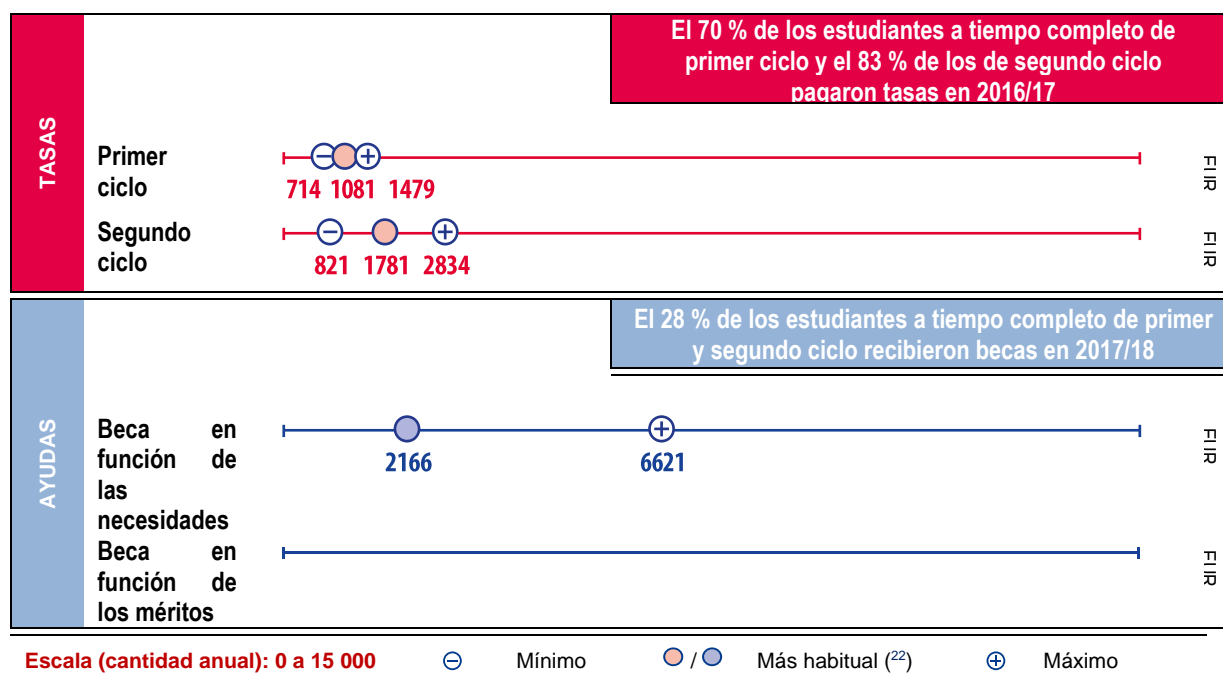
TASAS

El 70 % de los estudiantes a tiempo completo de primer ciclo y el 83 % de los de segundo ciclo pagaron tasas en 2016/17

Primer ciclo
714 1081 1479
FIIR

Segundo ciclo
821 1781 2834
FIIR

AYUDAS

El 28 % de los estudiantes a tiempo completo de primer y segundo ciclo recibieron becas en 2017/18

Beca en función de las necesidades
2166 6621
FIIR

Beca en función de los méritos
FIIR

Escala (cantidad anual): 0 a 15 000 ⊖ Mínimo / Más habitual ($^{22}$) ⊕ Máximo